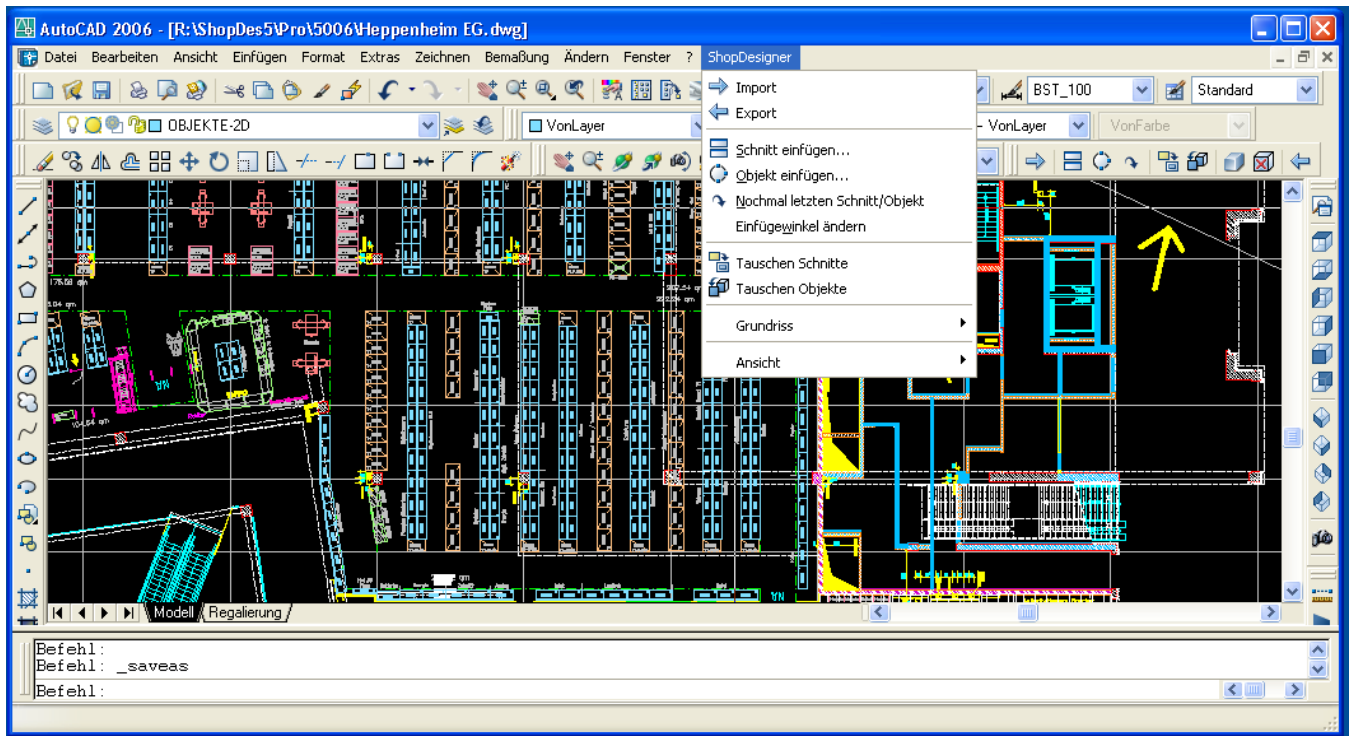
AutoCAD 2006 - [R:\ShopDes5\Pro\5006\Heppenheim EG.dwg]

Datei Bearbeiten Ansicht Einfügen Format Extras Zeichnen Bemaßung Ändern Fenster ? ShopDesigner

BST_100 Standard

OBJEKTE-2D VonLayer VonLayer VonFarbe

Import
Export
Schnitt einfügen...
Objekt einfügen...
Nochmal letzten Schnitt/Objekt
Einfügewinkel ändern
Tauschen Schnitte
Tauschen Objekte
Grundriss
Ansicht

Modell Regalierung

Befehl:
Befehl: _saveas
Befehl: